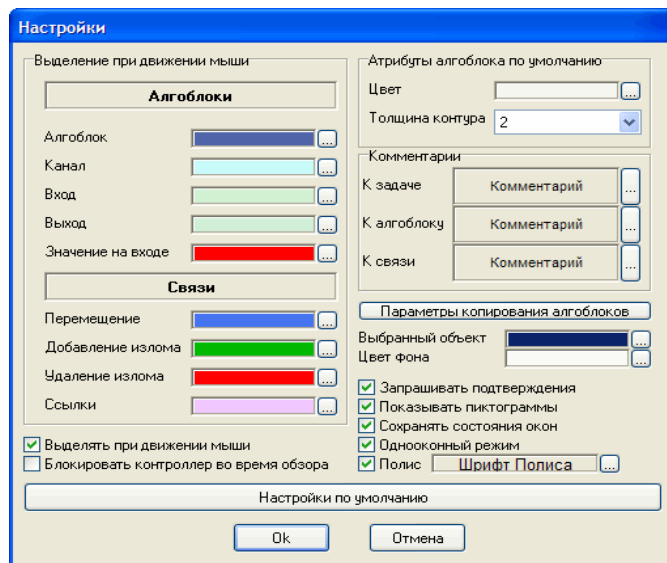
Настройки

Выделение при движении мыши

Алгоблоки

Алгоблок ...
Канал ...
Вход ...
Выход ...
Значение на входе ...

Связи

Перемещение ...
Добавление излома ...
Удаление излома ...
Ссылки ...

Выделять при движении мыши
Блокировать контроллер во время обзора

Атрибуты алгоблока по умолчанию
Цвет ...
Толщина контура 2

Комментарии
К задаче Комментарий ...
К алгоблоку Комментарий ...
К связи Комментарий ...

Параметры копирования алгоблоков

Выбранный объект ...
Цвет фона ...

Запрашивать подтверждения
Показывать пиктограммы
Сохранять состояния окон
Однооконный режим
Полис Шрифт Полиса ...

Настройки по умолчанию

Ok
Отмена